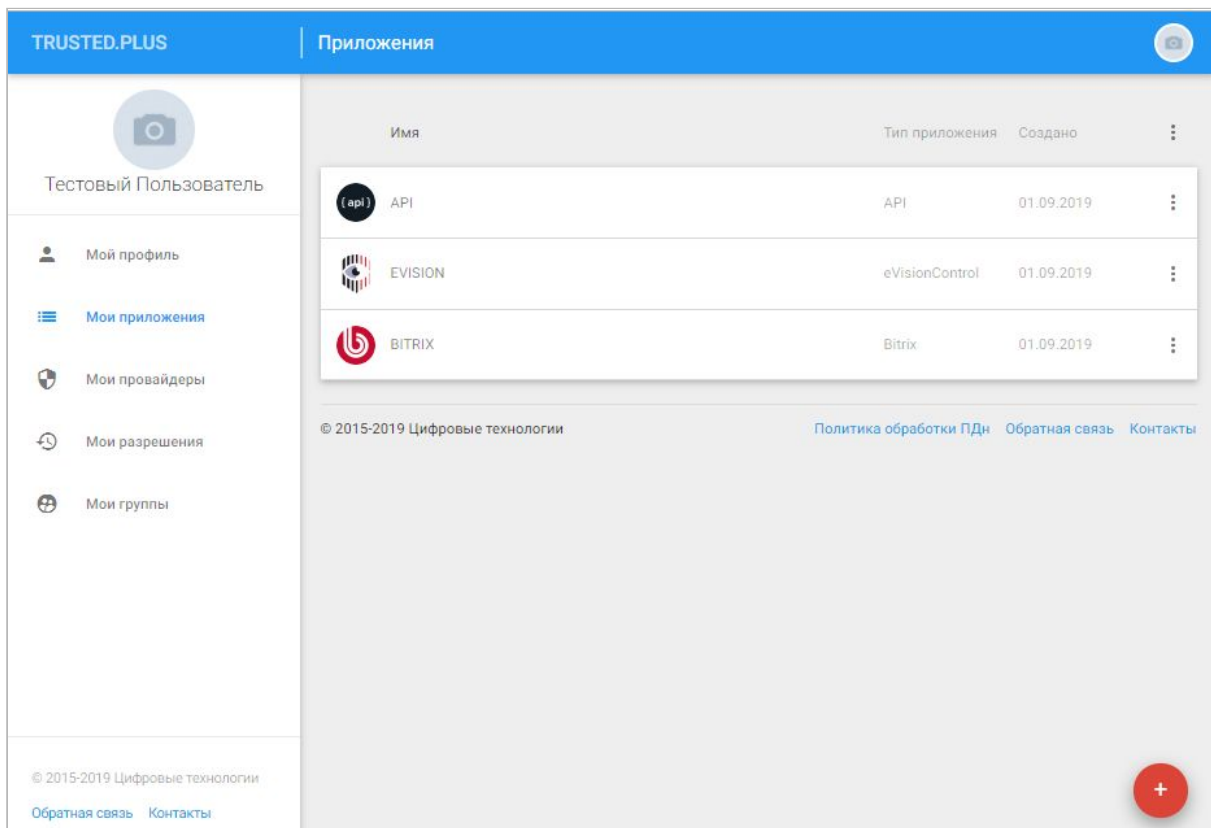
TRUSTED.PLUS

Приложения

Тестовый Пользователь

Мой профиль

Мои приложения

Мои провайдеры

Мои разрешения

Мои группы

© 2015-2019 Цифровые технологии

Обратная связь Контакты

| | Имя | Тип приложения | Создано |
|---|---|---|---|
| {api} | API | API | 01.09.2019 |
| | EVISION | eVisionControl | 01.09.2019 |
| | BITRIX | Bitrix | 01.09.2019 |

© 2015-2019 Цифровые технологии

Политика обработки ПДн Обратная связь Контакты

+